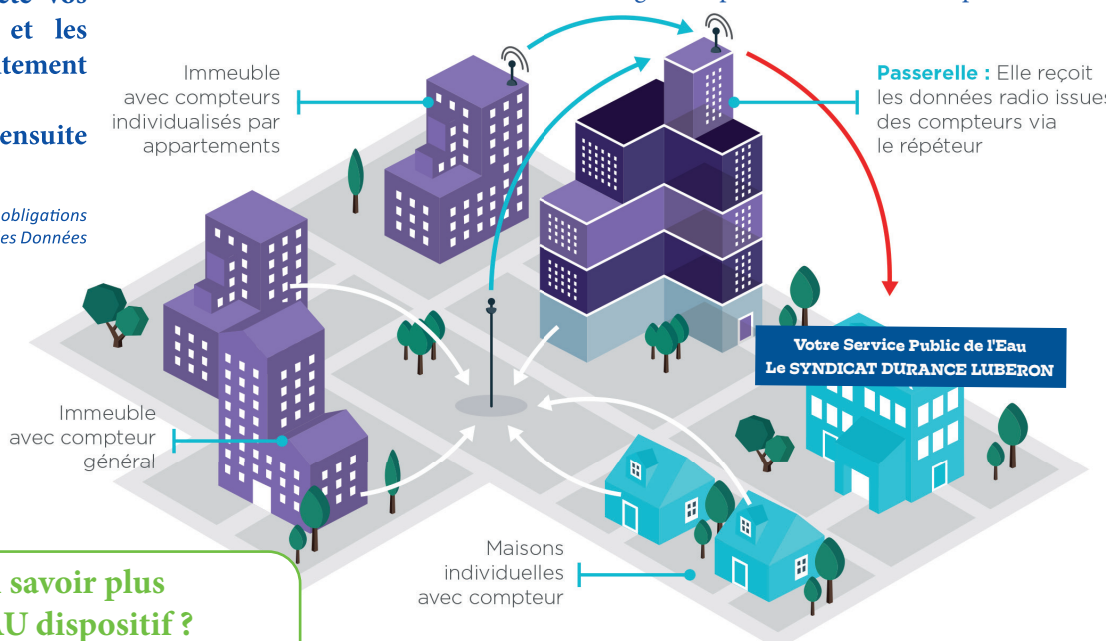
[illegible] vos et les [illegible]tement

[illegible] ensuite

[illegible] obligations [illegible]es Données

Immeuble avec compteurs individualisés par appartements

Passerelle : Elle reçoit les données radio issues des compteurs via le répéteur

Votre Service Public de l'Eau
Le SYNDICAT DURANCE LUBERON

Immeuble avec compteur général

Maisons individuelles avec compteur

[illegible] savoir plus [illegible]U dispositif ?